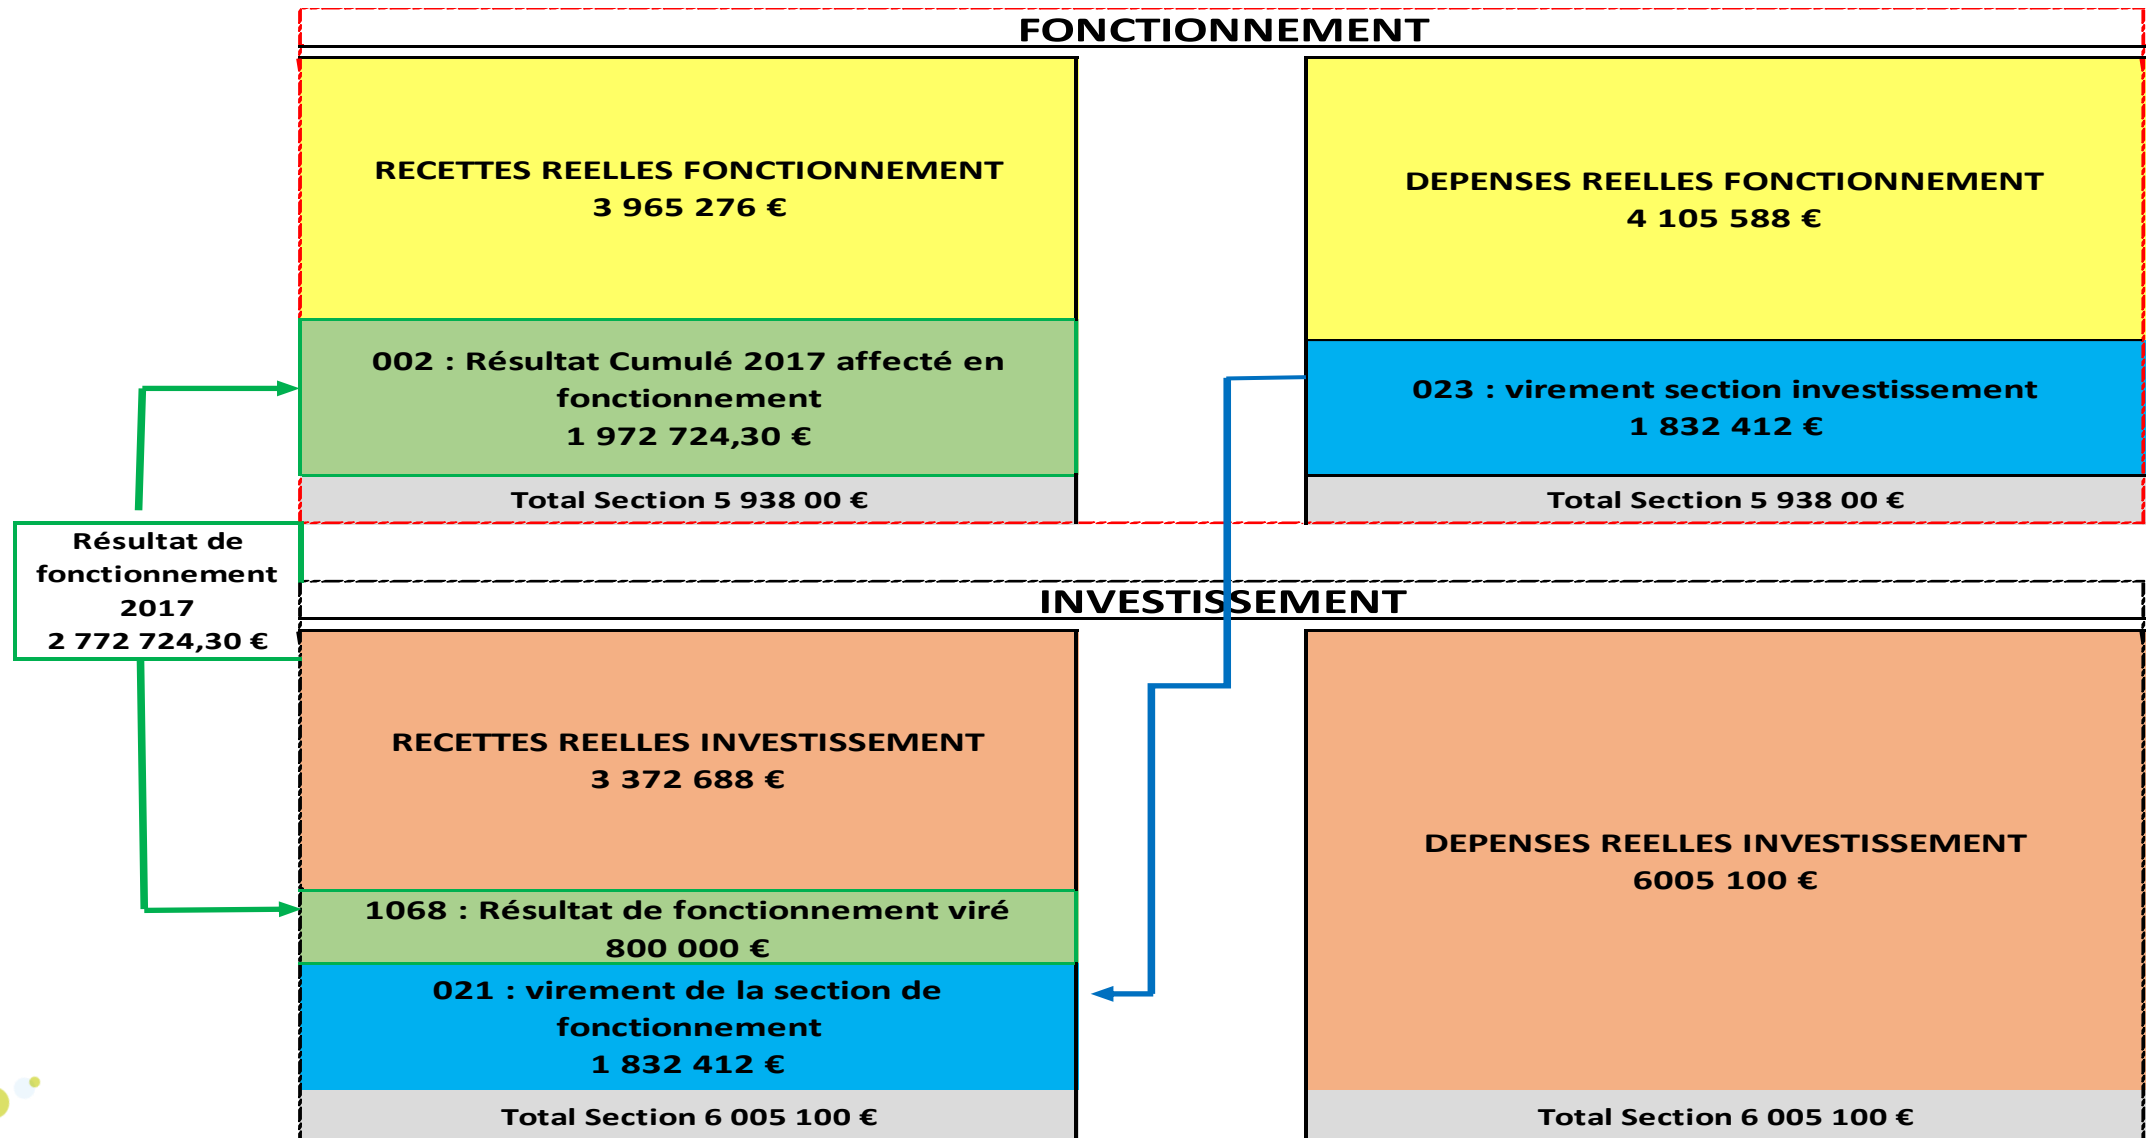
FONCTIONNEMENT

RECETTES REELLES FONCTIONNEMENT
3 965 276 €

002 : Résultat Cumulé 2017 affecté en fonctionnement
1 972 724,30 €

Total Section 5 938 00 €

DEPENSES REELLES FONCTIONNEMENT
4 105 588 €

023 : virement section investissement
1 832 412 €

Total Section 5 938 00 €

Résultat de fonctionnement 2017
2 772 724,30 €

INVESTISSEMENT

RECETTES REELLES INVESTISSEMENT
3 372 688 €

1068 : Résultat de fonctionnement viré
800 000 €

021 : virement de la section de fonctionnement
1 832 412 €

Total Section 6 005 100 €

DEPENSES REELLES INVESTISSEMENT
6005 100 €

Total Section 6 005 100 €